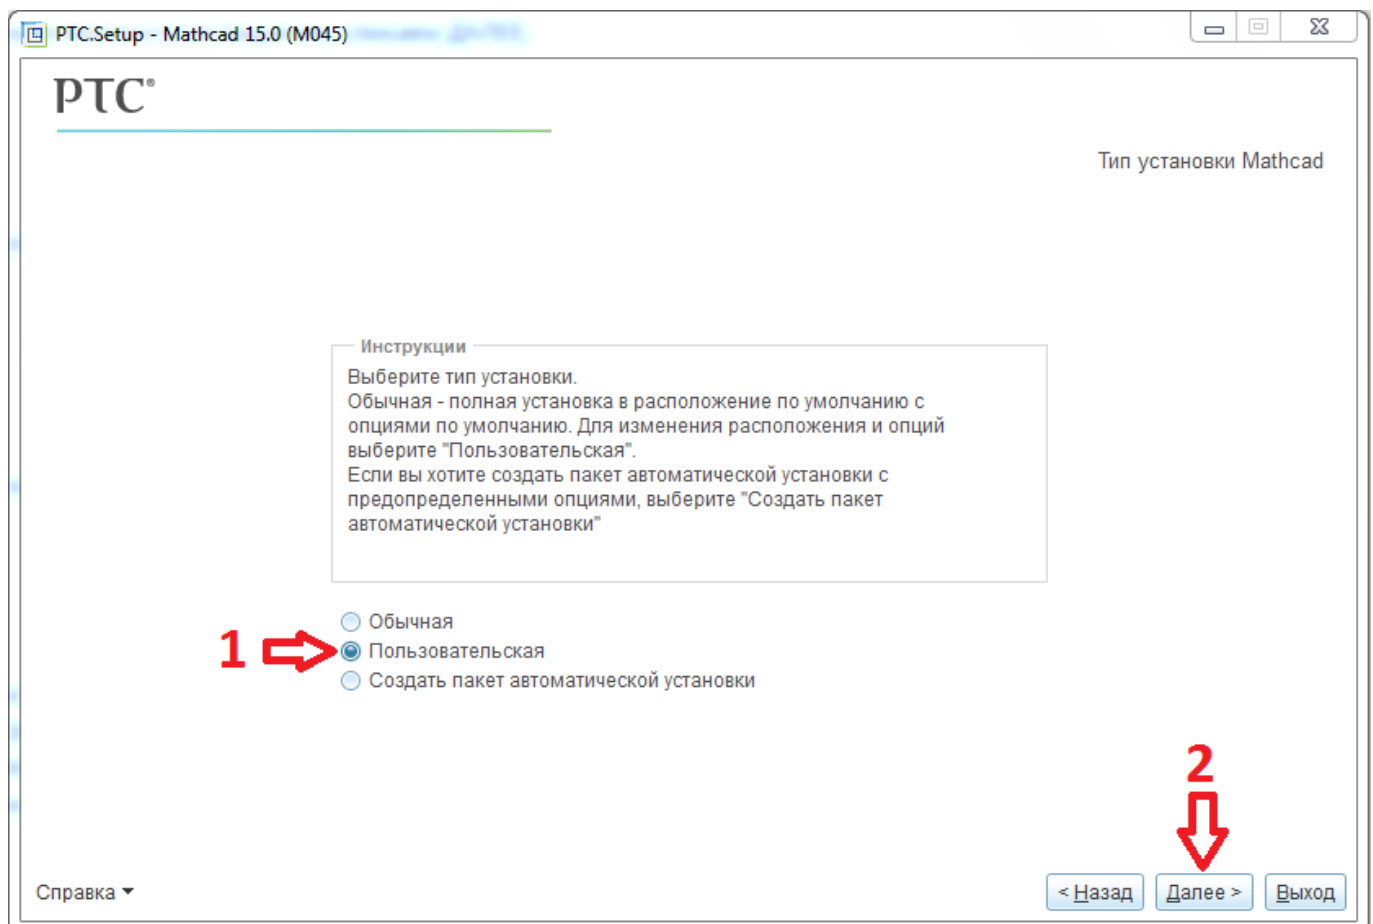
PTC.Setup - Mathcad 15.0 (M045) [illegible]

PTC®

Тип установки Mathcad

Инструкции

Выберите тип установки.
Обычная - полная установка в расположение по умолчанию с опциями по умолчанию. Для изменения расположения и опций выберите "Пользовательская".
Если вы хотите создать пакет автоматической установки с предопределенными опциями, выберите "Создать пакет автоматической установки"

Обычная
1 Пользовательская
Создать пакет автоматической установки

2

Справка

< Назад
Далее >
Выход